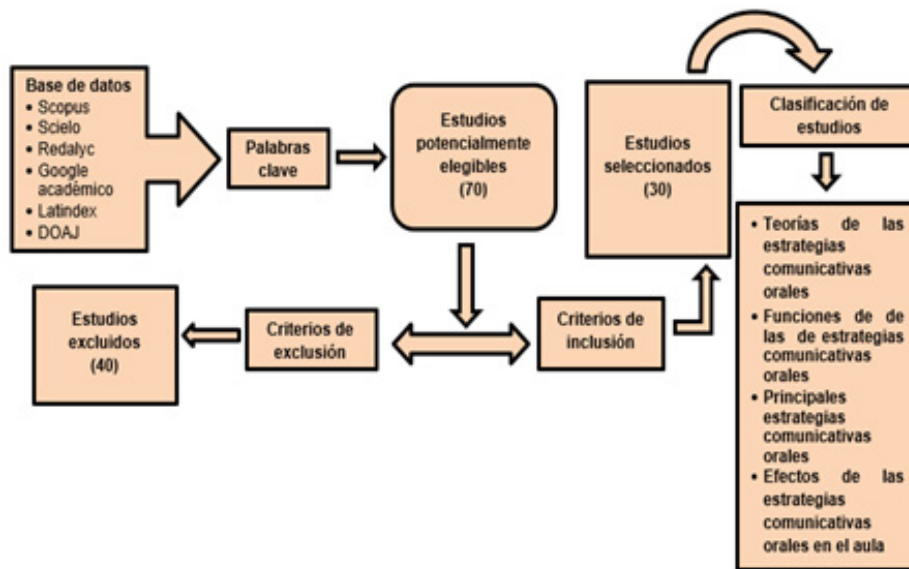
Base de datos
• Scopus
• Scielo
• Redalyc
• Google académico
• Latindex
• DOAJ

Palabras clave

Estudios potencialmente elegibles (70)

Estudios seleccionados (30)

Clasificación de estudios

• Teorías de las estrategias comunicativas orales
• Funciones de de las de estrategias comunicativas orales
• Principales estrategias comunicativas orales
• Efectos de las estrategias comunicativas orales en el aula

Estudios excluidos (40)

Criterios de exclusión

Criterios de inclusión